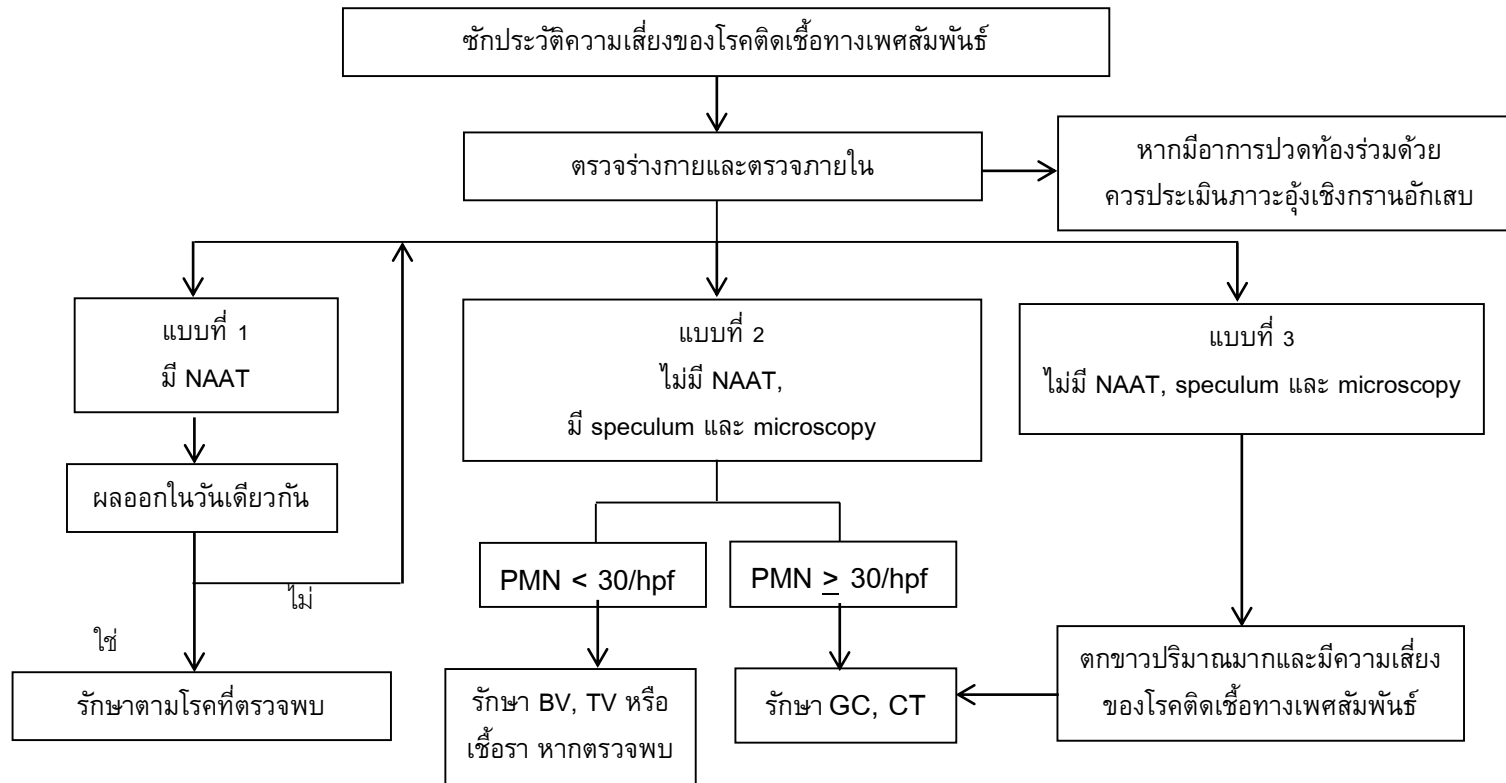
ซักประวัติความเสี่ยงของโรคติดเชื้อทางเพศสัมพันธ์

ตรวจร่างกายและตรวจภายใน

หากมีอาการปวดท้องร่วมด้วย ควรประเมินภาวะอุ้งเชิงกรานอักเสบ

แบบที่ 1
มี NAAT

ผลออกในวันเดียวกัน

ไม่

ใช่

รักษาตามโรคที่ตรวจพบ

แบบที่ 2
ไม่มี NAAT,
มี speculum และ microscopy

PMN < 30/hpf

PMN $\geq$ 30/hpf

รักษา BV, TV หรือเชื้อรา หากตรวจพบ

รักษา GC, CT

แบบที่ 3
ไม่มี NAAT, speculum และ microscopy

ตกขาวปริมาณมากและมีความเสี่ยงของโรคติดเชื้อทางเพศสัมพันธ์